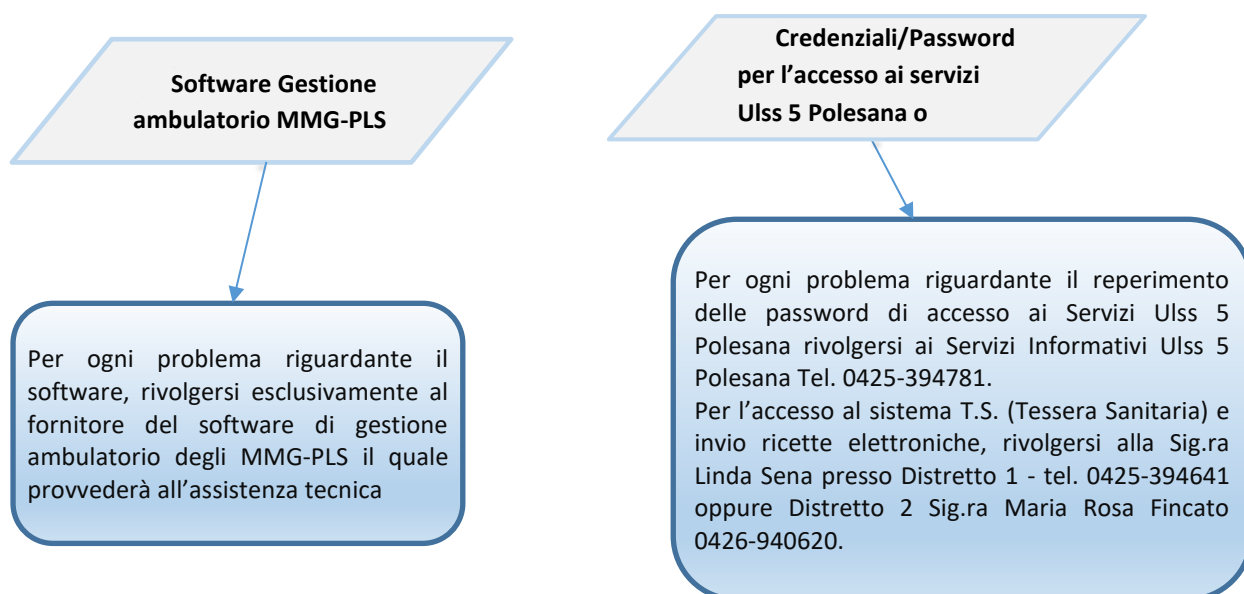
Software Gestione ambulatorio MMG-PLS

Per ogni problema riguardante il software, rivolgersi esclusivamente al fornitore del software di gestione ambulatorio degli MMG-PLS il quale provvederà all'assistenza tecnica

Credenziali/Password per l'accesso ai servizi Ulss 5 Polesana o

Per ogni problema riguardante il reperimento delle password di accesso ai Servizi Ulss 5 Polesana rivolgersi ai Servizi Informativi Ulss 5 Polesana Tel. 0425-394781.
Per l'accesso al sistema T.S. (Tessera Sanitaria) e invio ricette elettroniche, rivolgersi alla Sig.ra Linda Sena presso Distretto 1 - tel. 0425-394641 oppure Distretto 2 Sig.ra Maria Rosa Fincato 0426-940620.